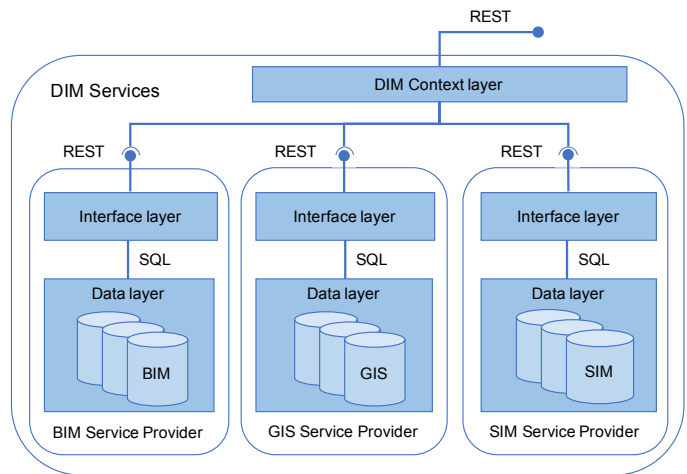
REST

DIM Services

DIM Context layer

REST

Interface layer

SQL

Data layer

BIM

BIM Service Provider

REST

Interface layer

SQL

Data layer

GIS

GIS Service Provider

REST

Interface layer

SQL

Data layer

SIM

SIM Service Provider